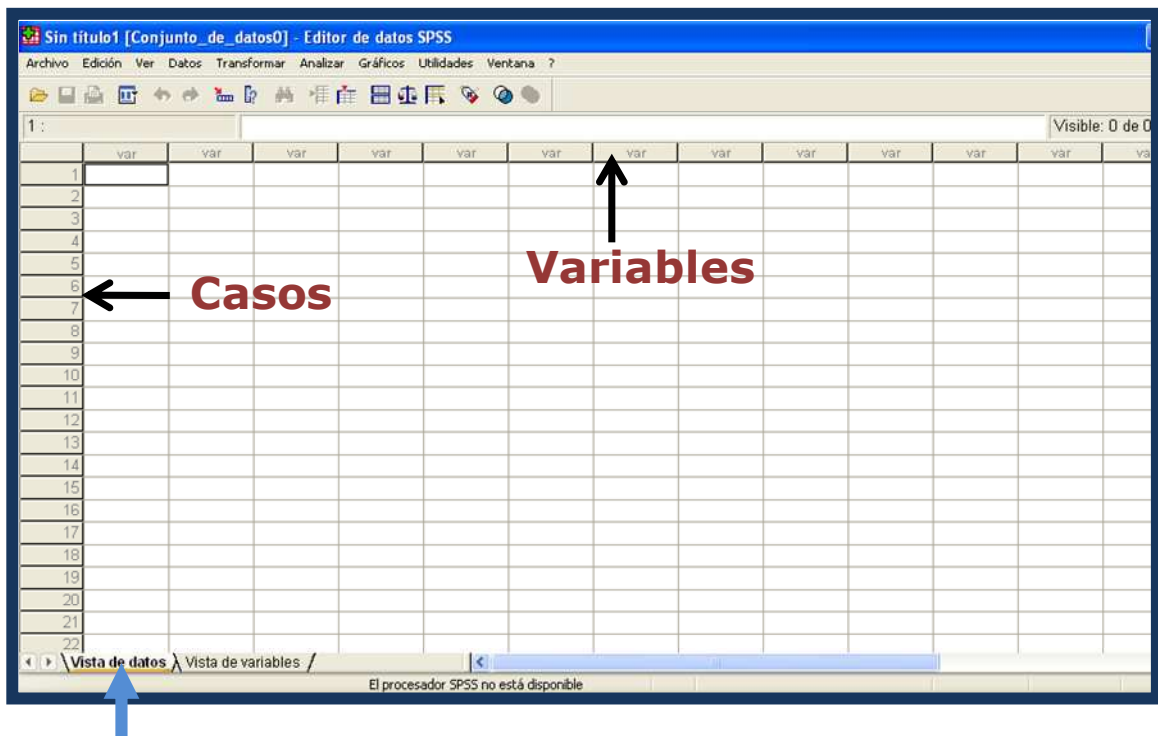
Sin título1 [Conjunto_de_datos0] - Editor de datos SPSS

Archivo Edición Ver Datos Transformar Analizar Gráficos Utilidades Ventana ?

1 :

Visible: 0 de 0

| | var | var | var | var | var | var | var | var | var | var | var | var | va |
|---|---|---|---|---|---|---|---|---|---|---|---|---|---|
| 1 | | | | | | | | | | | | | |
| 2 | | | | | | | | | | | | | |
| 3 | | | | | | | | | | | | | |
| 4 | | | | | | | | | | | | | |
| 5 | | | | | | | | | | | | | |
| 6 | | | | | | | | | | | | | |
| 7 | | | | | | | | | | | | | |
| 8 | | | | | | | | | | | | | |
| 9 | | | | | | | | | | | | | |
| 10 | | | | | | | | | | | | | |
| 11 | | | | | | | | | | | | | |
| 12 | | | | | | | | | | | | | |
| 13 | | | | | | | | | | | | | |
| 14 | | | | | | | | | | | | | |
| 15 | | | | | | | | | | | | | |
| 16 | | | | | | | | | | | | | |
| 17 | | | | | | | | | | | | | |
| 18 | | | | | | | | | | | | | |
| 19 | | | | | | | | | | | | | |
| 20 | | | | | | | | | | | | | |
| 21 | | | | | | | | | | | | | |
| 22 | | | | | | | | | | | | | |

Variables

Casos

Vista de datos Vista de variables

El procesador SPSS no está disponible